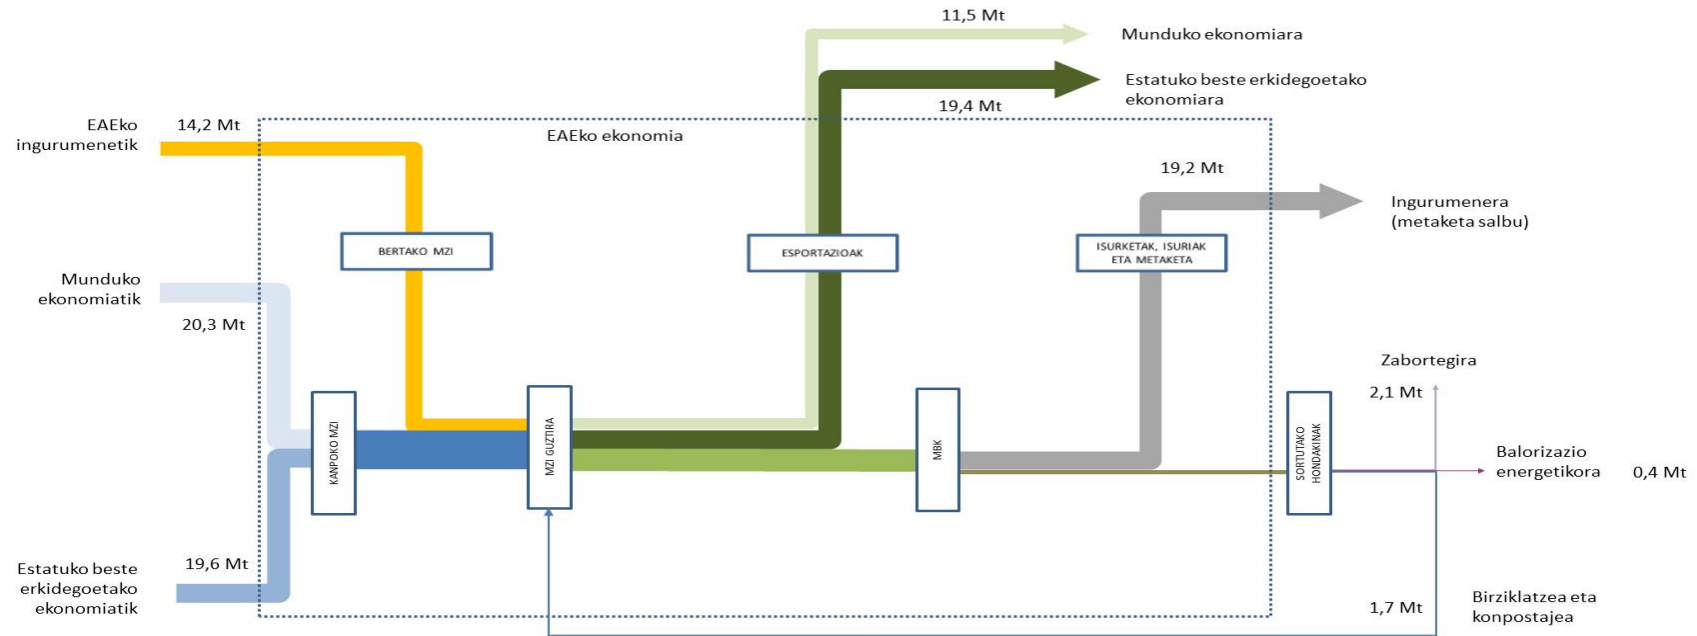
11,5 Mt

Munduko ekonomiara

Estatuko beste erkidegoetako ekonomiara

19,4 Mt

EAEko ingurumenetik

14,2 Mt

EAEko ekonomia

19,2 Mt

Ingurumenera (metaketa salbu)

BERTAKO MZI

ESPORTAZIOAK

ISURKETAK, ISURIAK ETA METAKETA

Munduko ekonomiatik

20,3 Mt

Zabortegira

2,1 Mt

KANPOKO MZI

MZI GUZTIRA

MBK

SORTUTAKO HONDAKINAK

Balorizazio energetikora

0,4 Mt

Estatuko beste erkidegoetako ekonomiatik

19,6 Mt

1,7 Mt

Birziklatzea eta konpostajea